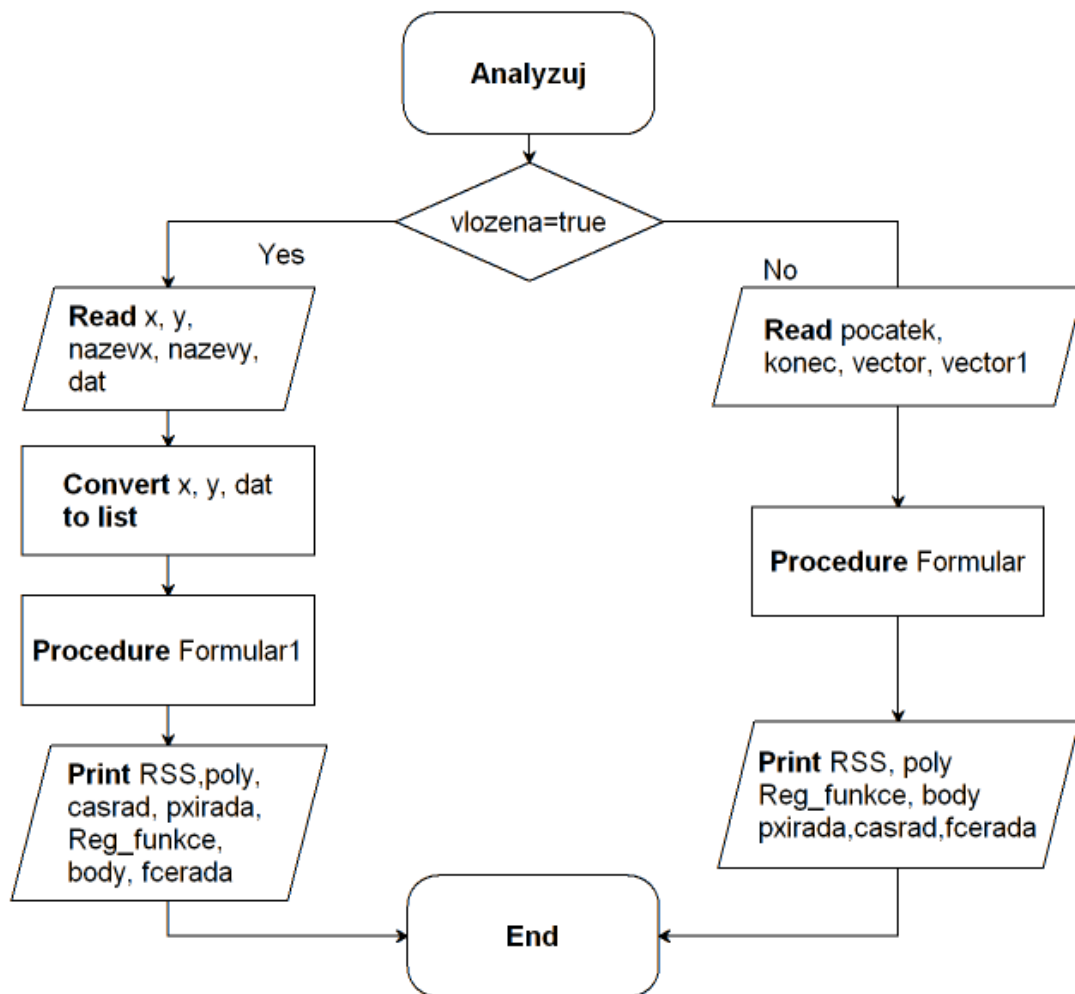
Analyzuj

vlozena=true

Yes

No

Read x, y, nazevx, nazevy, dat

Convert x, y, dat to list

Procedure Formular1

Print RSS,poly, casrad, pxirada, Reg_funkce, body, fcerada

Read pocatek, konec, vector, vector1

Procedure Formular

Print RSS, poly Reg_funkce, body pxirada,casrad,fcerada

End